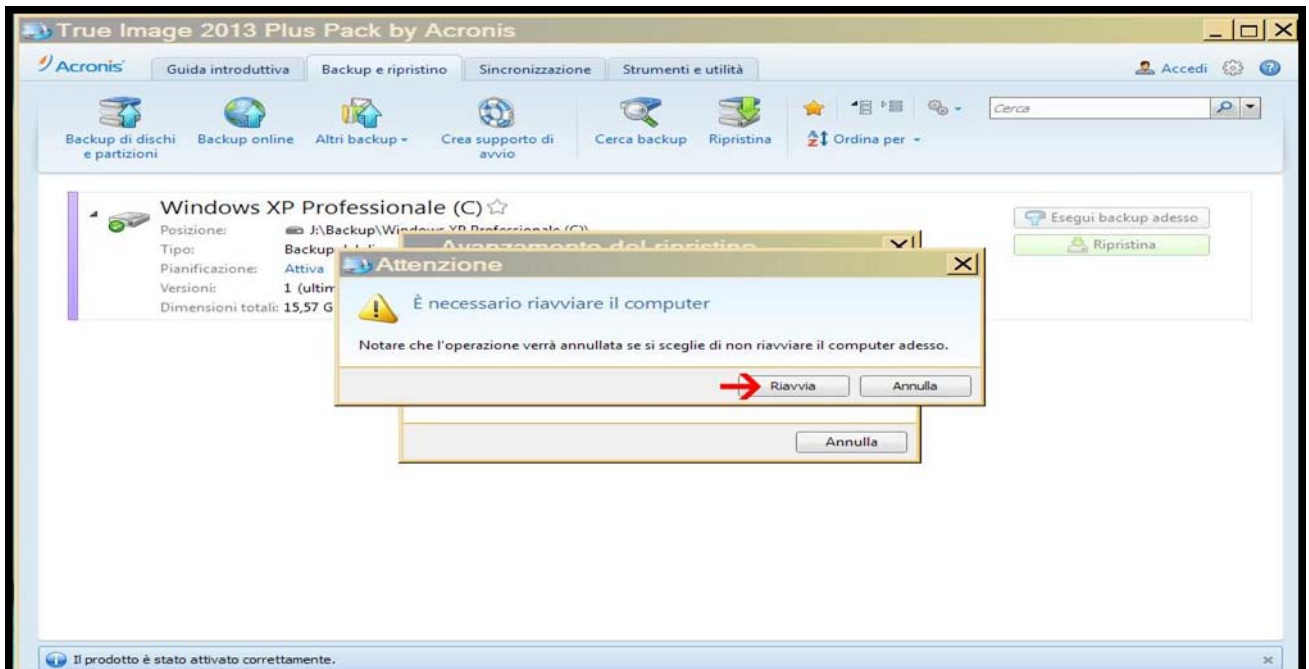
True Image 2013 Plus Pack by Acronis

Acronis
Guida introduttiva
Backup e ripristino
Sincronizzazione
Strumenti e utilità
Accedi

Backup di dischi e partizioni
Backup online
Altri backup
Crea supporto di avvio
Cerca backup
Ripristina
Ordina per
Cerca

Windows XP Professionale (C)
Posizione: J:\Backup\Windows XP Professionale (C)
Tipo: Backup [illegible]
Pianificazione: Attiva
Versioni: 1 (ultim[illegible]
Dimensioni totali: 15,57 G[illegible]

Esegui backup adesso
Ripristina

Avanzamento del ripristino

Attenzione
È necessario riavviare il computer
Notare che l'operazione verrà annullata se si sceglie di non riavviare il computer adesso.
Riavvia
Annulla

Annulla

Il prodotto è stato attivato correttamente.